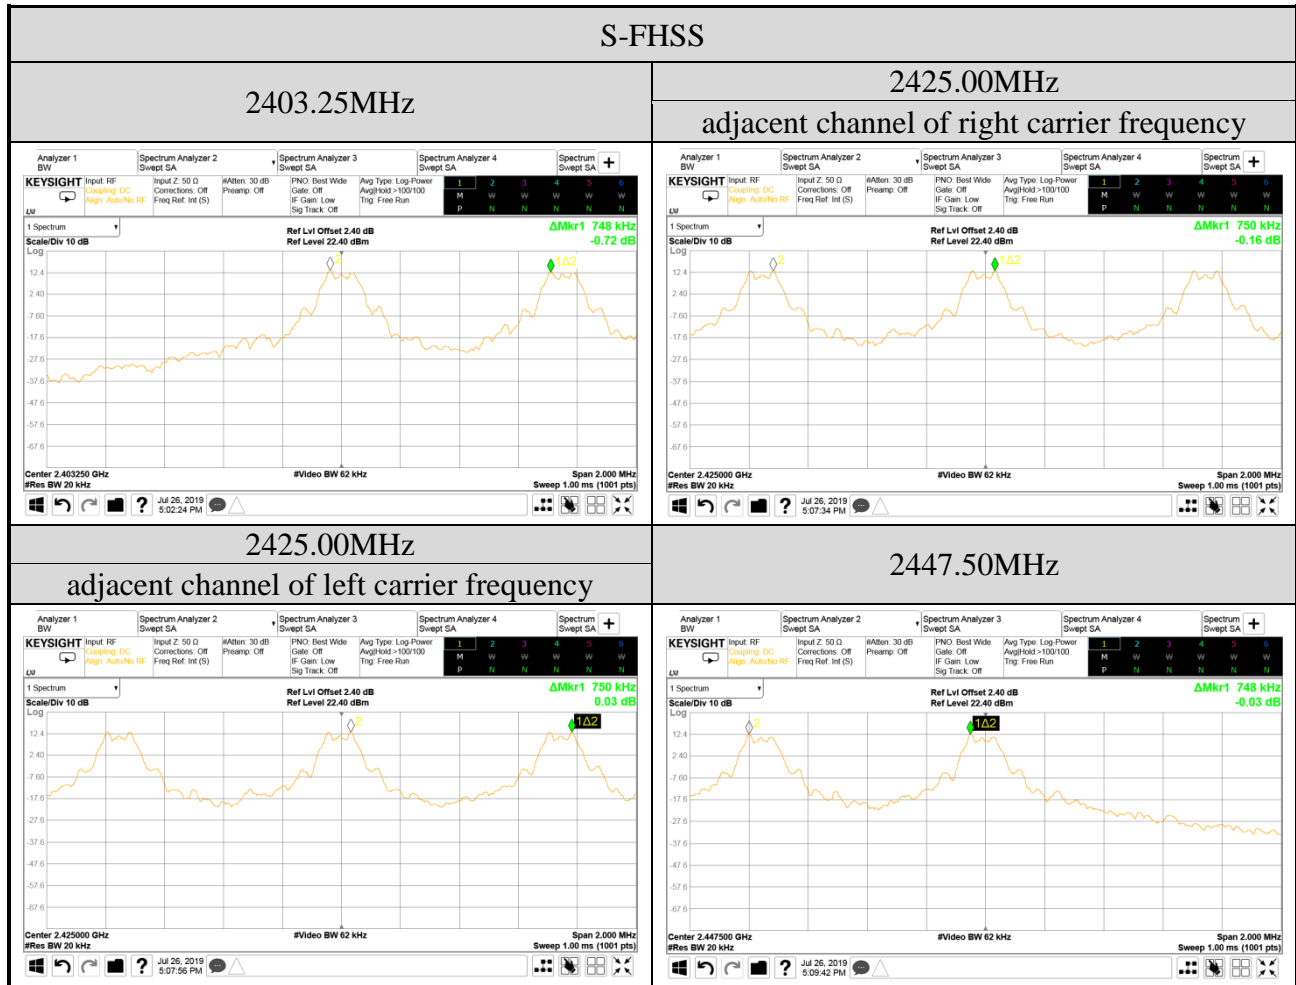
S-FHSS

| 2403.25MHz | 2425.00MHz adjacent channel of right carrier frequency |
|---|---|

Analyzer 1 BW | Spectrum Analyzer 2 Swept SA | Spectrum Analyzer 3 Swept SA | Spectrum Analyzer 4 Swept SA | Spectrum Swept SA
KEYSIGHT Input: RF Coupling: DC Align: Auto/No RF | Input Z: 50 Ω Corrections: Off Freq Ref: Int (S) | #Atten: 30 dB Preamp: Off | PNO: Best Wide Gate: Off IF Gain: Low Sig Track: Off | Avg Type: Log-Power Avg|Hold:>100/100 Trig: Free Run
1 2 3 4 5 6
M W W W W W
P N N N N N
1 Spectrum
Scale/Div 10 dB
Log
Ref Lvl Offset 2.40 dB
Ref Level 22.40 dBm
ΔMkr1 748 kHz
-0.72 dB
12.4
2.40
-7.60
-17.6
-27.6
-37.6
-47.6
-57.6
-67.6
2
1Δ2
Center 2.403250 GHz
#Res BW 20 kHz
#Video BW 62 kHz
Span 2.000 MHz
Sweep 1.00 ms (1001 pts)
Jul 26, 2019 5:02:24 PM

Analyzer 1 BW | Spectrum Analyzer 2 Swept SA | Spectrum Analyzer 3 Swept SA | Spectrum Analyzer 4 Swept SA | Spectrum Swept SA
KEYSIGHT Input: RF Coupling: DC Align: Auto/No RF | Input Z: 50 Ω Corrections: Off Freq Ref: Int (S) | #Atten: 30 dB Preamp: Off | PNO: Best Wide Gate: Off IF Gain: Low Sig Track: Off | Avg Type: Log-Power Avg|Hold:>100/100 Trig: Free Run
1 Spectrum
Scale/Div 10 dB
Log
Ref Lvl Offset 2.40 dB
Ref Level 22.40 dBm
ΔMkr1 750 kHz
-0.16 dB
2
1Δ2
Center 2.425000 GHz
#Res BW 20 kHz
#Video BW 62 kHz
Span 2.000 MHz
Sweep 1.00 ms (1001 pts)
Jul 26, 2019 5:07:34 PM

| 2425.00MHz adjacent channel of left carrier frequency | 2447.50MHz |
|---|---|

Analyzer 1 BW | Spectrum Analyzer 2 Swept SA | Spectrum Analyzer 3 Swept SA | Spectrum Analyzer 4 Swept SA | Spectrum Swept SA
KEYSIGHT
1 Spectrum
Scale/Div 10 dB
Log
Ref Lvl Offset 2.40 dB
Ref Level 22.40 dBm
ΔMkr1 750 kHz
0.03 dB
2
1Δ2
Center 2.425000 GHz
#Res BW 20 kHz
#Video BW 62 kHz
Span 2.000 MHz
Sweep 1.00 ms (1001 pts)
Jul 26, 2019 5:07:56 PM

Analyzer 1 BW | Spectrum Analyzer 2 Swept SA | Spectrum Analyzer 3 Swept SA | Spectrum Analyzer 4 Swept SA | Spectrum Swept SA
KEYSIGHT
1 Spectrum
Scale/Div 10 dB
Log
Ref Lvl Offset 2.40 dB
Ref Level 22.40 dBm
ΔMkr1 748 kHz
-0.03 dB
2
1Δ2
Center 2.447500 GHz
#Res BW 20 kHz
#Video BW 62 kHz
Span 2.000 MHz
Sweep 1.00 ms (1001 pts)
Jul 26, 2019 5:09:42 PM